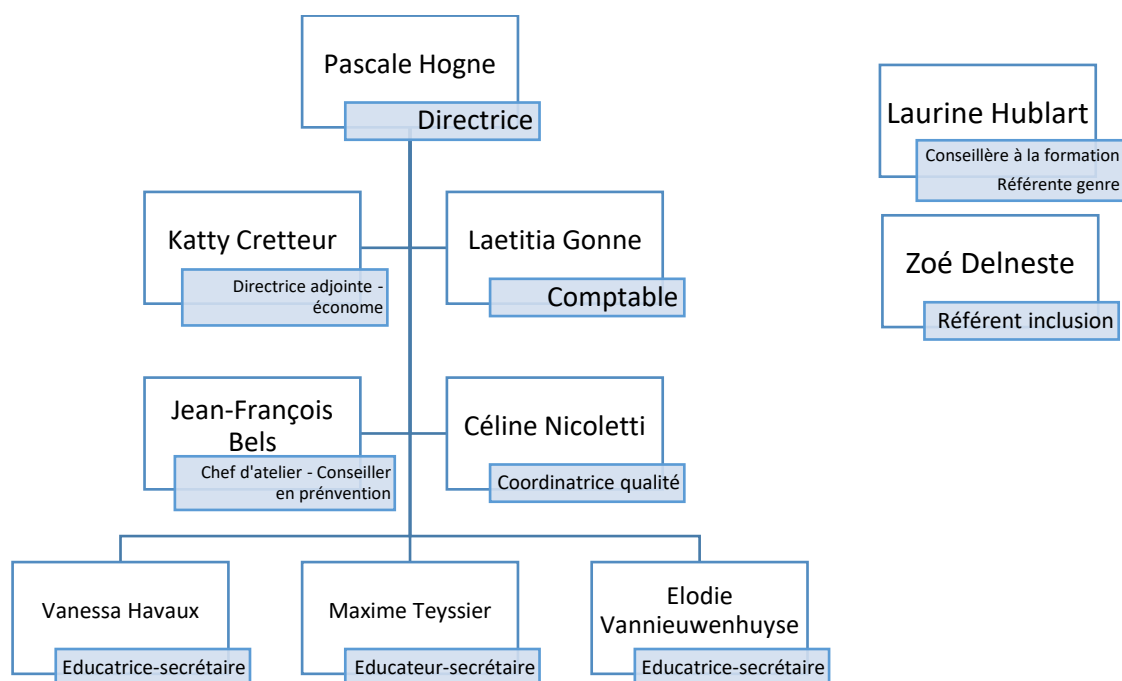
Pascale Hogne
Directrice

Laurine Hublart
Conseillère à la formation
Référente genre

Zoé Delneste
Référent inclusion

Katty Cretteur
Directrice adjointe - économe

Laetitia Gonne
Comptable

Jean-François Bels
Chef d'atelier - Conseiller en prénvention

Céline Nicoletti
Coordinatrice qualité

Vanessa Havaux
Educatrice-secrétaire

Maxime Teyssier
Educateur-secrétaire

Elodie Vannieuwenhuyse
Educatrice-secrétaire